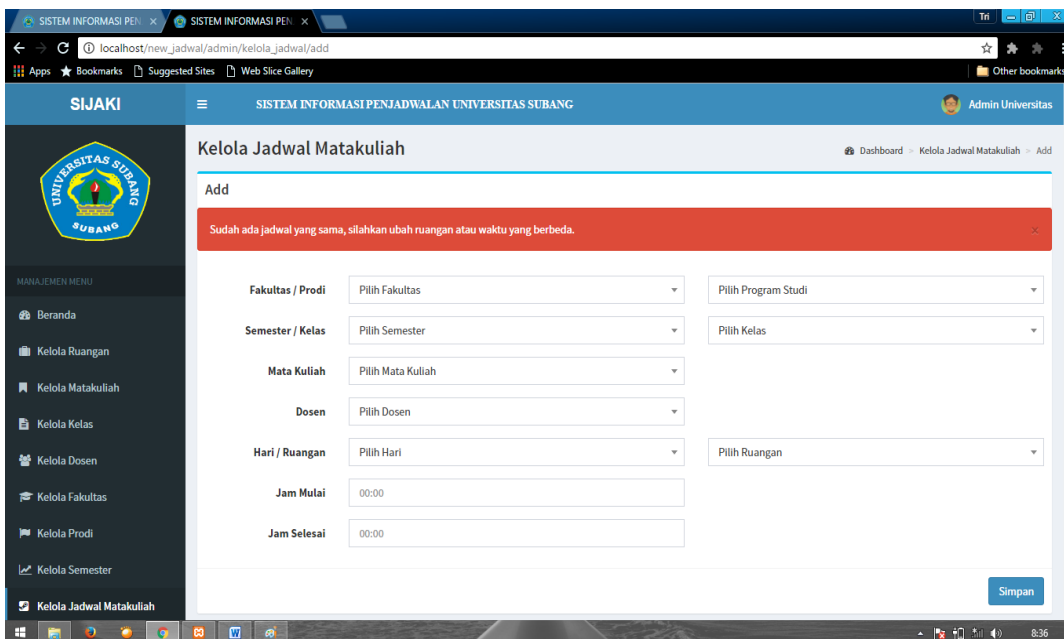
SISTEM INFORMASI PEN ×
SISTEM INFORMASI PEN ×
Tri
localhost/new_jadwal/admin/kelola_jadwal/add
Apps Bookmarks Suggested Sites Web Slice Gallery
Other bookmarks

SIJAKI
SISTEM INFORMASI PENJADWALAN UNIVERSITAS SUBANG
Admin Universitas

UNIVERSITAS SUBANG
SUBANG

MANAJEMEN MENU
Beranda
Kelola Ruangan
Kelola Matakuliah
Kelola Kelas
Kelola Dosen
Kelola Fakultas
Kelola Prodi
Kelola Semester
Kelola Jadwal Matakuliah

Kelola Jadwal Matakuliah
Dashboard > Kelola Jadwal Matakuliah > Add

Add

Sudah ada jadwal yang sama, silahkan ubah ruangan atau waktu yang berbeda.
×

Fakultas / Prodi
Pilih Fakultas
Pilih Program Studi

Semester / Kelas
Pilih Semester
Pilih Kelas

Mata Kuliah
Pilih Mata Kuliah

Dosen
Pilih Dosen

Hari / Ruangan
Pilih Hari
Pilih Ruangan

Jam Mulai
00:00

Jam Selesai
00:00

Simpan

8:36